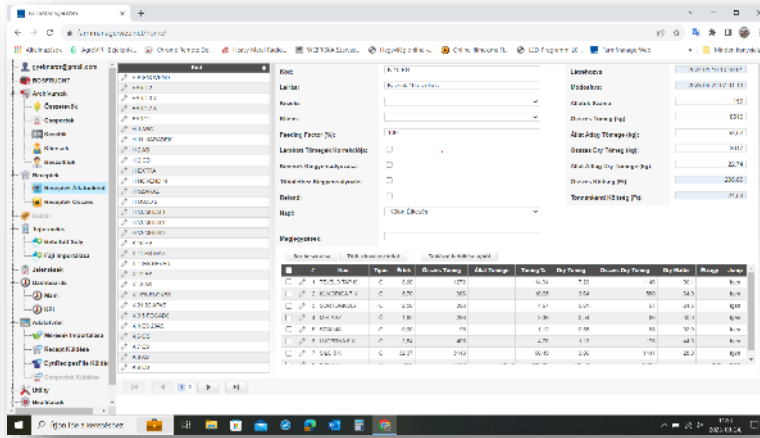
BOSFEJCHT
Archívumok
Összesen
Csoportok
Kosarak
Kihívások
Receptek
Receptek Áttekintés
Receptek Összes
Kaját
Tápértékek
Metabolit Sully
Fuji importálás
Jelentések
Main
NFI
Adatkezelés
Receptek Kiállítás
Csoportok Kiállítás
Utility
Kód
Kód:
Leírás:
Keverés:
Feeding Factor [%]:
Lerakott Törmelék Kontrollálás:
Recept Kiegyensúlyozás:
Referencia:
Napi:
Megjegyzések:
Létrehozva:
Módosítva:
Állatok Száma:
Összes Tömeg [kg]:
Átlag Tömeg [kg]:
Összes Dry Tömeg [kg]:
Átlag Dry Tömeg [kg]:
Összes Költség [Ft]:
Tonnánkénti Költség [Ft]:
Típus
Összes Tömeg
Átlag Tömeg
Tömeg %
Dry Tömeg
Összes Dry Tömeg
Dry Matter
Lépés
Igen
Igen
Igen
Igen
Igen
Igen
Igen
Igen
Írjon ide a kereséshez